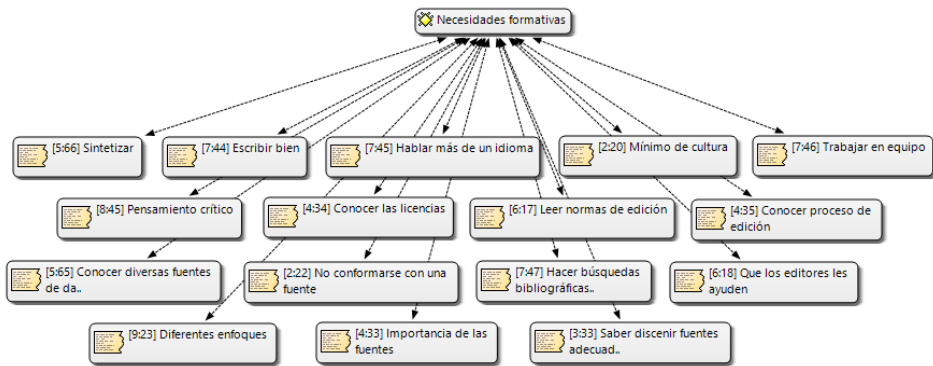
Necesidades formativas

[5:66] Sintetizar

[7:44] Escribir bien

[7:45] Hablar más de un idioma

[2:20] Mínimo de cultura

[7:46] Trabajar en equipo

[8:45] Pensamiento crítico

[4:34] Conocer las licencias

[6:17] Leer normas de edición

[4:35] Conocer proceso de edición

[5:65] Conocer diversas fuentes de da..

[2:22] No conformarse con una fuente

[7:47] Hacer búsquedas bibliográficas..

[6:18] Que los editores les ayuden

[9:23] Diferentes enfoques

[4:33] Importancia de las fuentes

[3:33] Saber discenir fuentes adecuad..